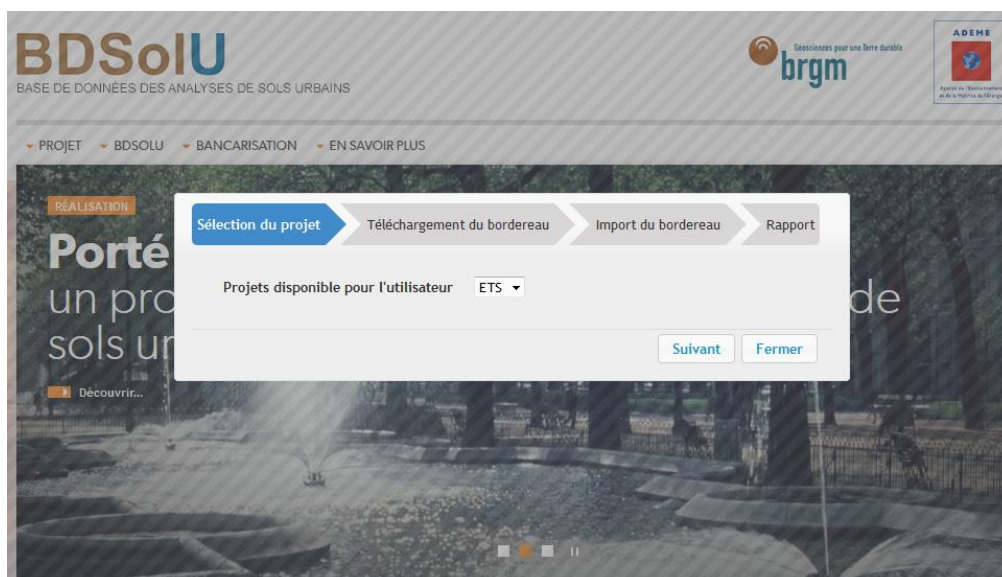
BDSolU
BASE DE DONNÉES DES ANALYSES DE SOLS URBAINS

brgm
Géosciences pour une Terre durable

ADEME
Agence de l'Environnement et de la Maîtrise de l'Énergie

PROJET BDSOLU BANCARISATION EN SAVOIR PLUS

RÉALISATION
Porté
un pro de
sols ur
Découvrir...

Sélection du projet | Téléchargement du bordereau | Import du bordereau | Rapport

Projets disponible pour l'utilisateur ETS

Suivant Fermer